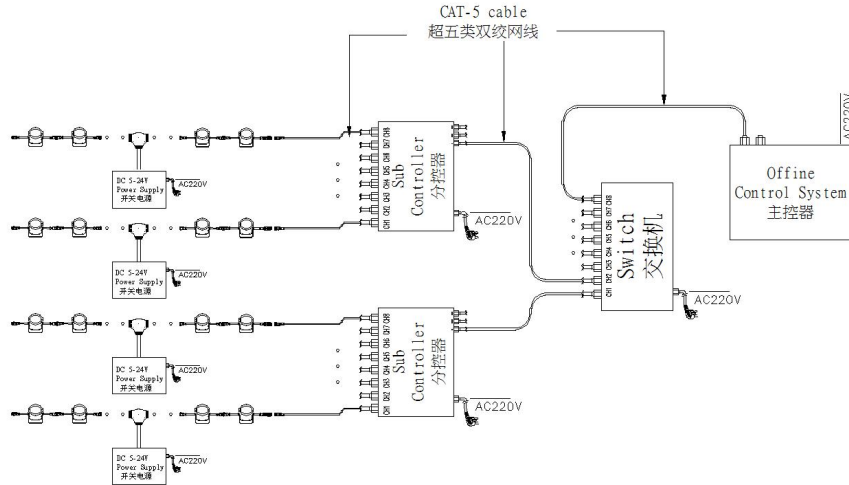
CAT-5 cable
超五类双绞网线

Sub Controller
分控器

CH1 CH2 CH3 CH4 CH5 CH6 CH7 CH8

AC220V

DC 5-24V
Power Supply
开关电源

AC220V

DC 5-24V
Power Supply
开关电源

AC220V

Switch
交换机

CH1 CH2 CH3 CH4 CH5 CH6 CH7 CH8

AC220V

Offine
Control System
主控器

AC220V

Sub Controller
分控器

CH1 CH2 CH3 CH4 CH5 CH6 CH7 CH8

AC220V

DC 5-24V
Power Supply
开关电源

AC220V

DC 5-24V
Power Supply
开关电源

AC220V